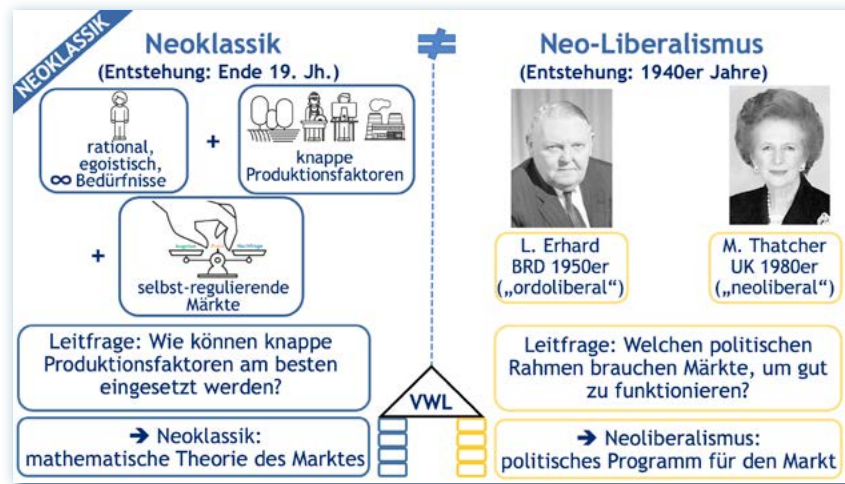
NEOKLASSIK

Neoklassik
(Entstehung: Ende 19. Jh.)

rational, egoistisch, ∞ Bedürfnisse

+

knappe Produktionsfaktoren

+

Angebot Preis Nachfrage

selbst-regulierende Märkte

Leitfrage: Wie können knappe Produktionsfaktoren am besten eingesetzt werden?

➔ Neoklassik: mathematische Theorie des Marktes

≠

VWL

Neo-Liberalismus
(Entstehung: 1940er Jahre)

L. Erhard BRD 1950er („ordoliberal")

M. Thatcher UK 1980er („neoliberal")

Leitfrage: Welchen politischen Rahmen brauchen Märkte, um gut zu funktionieren?

➔ Neoliberalismus: politisches Programm für den Markt